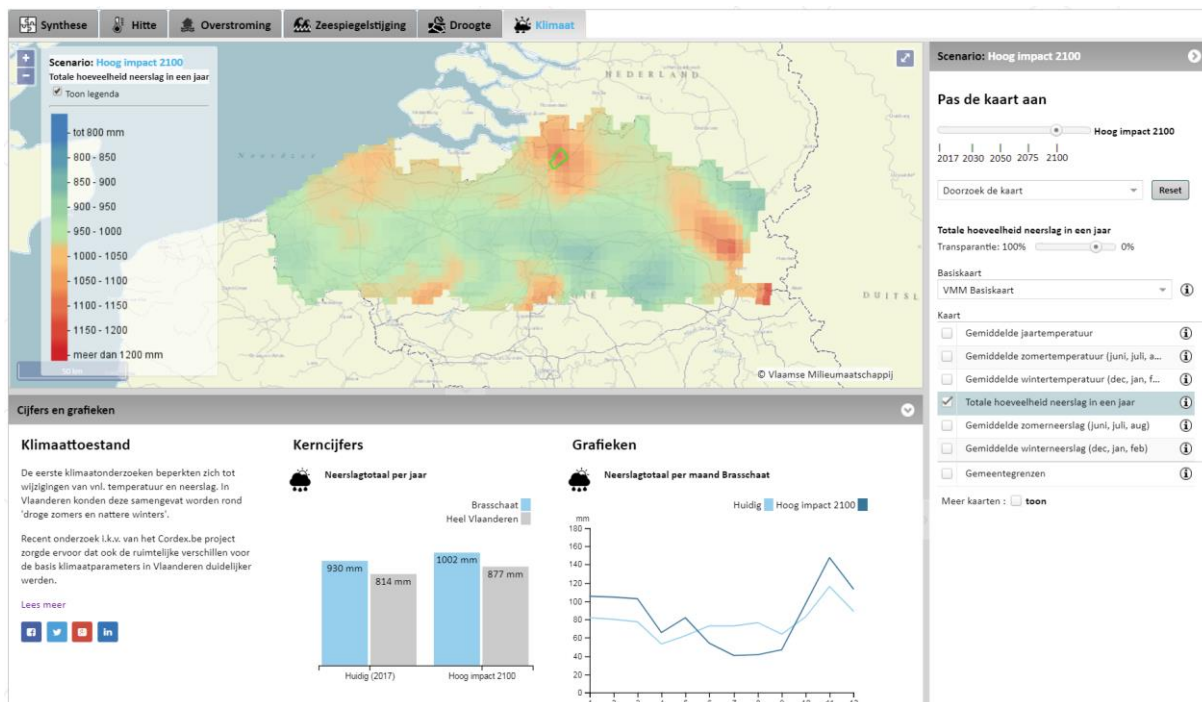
Synthese | Hitte | Overstroming | Zeespiegelstijging | Droogte | Klimaat

Scenario: Hoog impact 2100
Totale hoeveelheid neerslag in een jaar
Toon legenda

tot 800 mm
800 - 850
850 - 900
900 - 950
950 - 1000
1000 - 1050
1050 - 1100
1100 - 1150
1150 - 1200
meer dan 1200 mm

50 km

NEDERLAND
Noordzee
DUITSL
© Vlaamse Milieumaatschappij

Scenario: Hoog impact 2100

Pas de kaart aan

Hoog impact 2100
2017 2030 2050 2075 2100

Doorzoek de kaart
Reset

Totale hoeveelheid neerslag in een jaar
Transparantie: 100% 0%

Basiskaart
VMM Basiskaart

Kaart
Gemiddelde jaartemperatuur
Gemiddelde zomertemperatuur (juni, juli, a...
Gemiddelde wintertemperatuur (dec, jan, f...
Totale hoeveelheid neerslag in een jaar
Gemiddelde zomerneerslag (juni, juli, aug)
Gemiddelde winterneerslag (dec, jan, feb)
Gemeentegrenzen

Meer kaarten : toon

Cijfers en grafieken

Klimaattoestand

De eerste klimaatonderzoeken beperkten zich tot wijzigingen van vnl. temperatuur en neerslag. In Vlaanderen konden deze samengevat worden rond 'droge zomers en nattere winters'.

Recent onderzoek i.k.v. van het Cordex.be project zorgde ervoor dat ook de ruimtelijke verschillen voor de basis klimaatparameters in Vlaanderen duidelijker werden.

Lees meer

Kerncijfers

Neerslagtotaal per jaar

Brasschaat
Heel Vlaanderen

930 mm
814 mm
1002 mm
877 mm

Huidig (2017)
Hoog impact 2100

Grafieken

Neerslagtotaal per maand Brasschaat

Huidig
Hoog impact 2100

mm
180
160
140
120
100
80
60
40
20
0